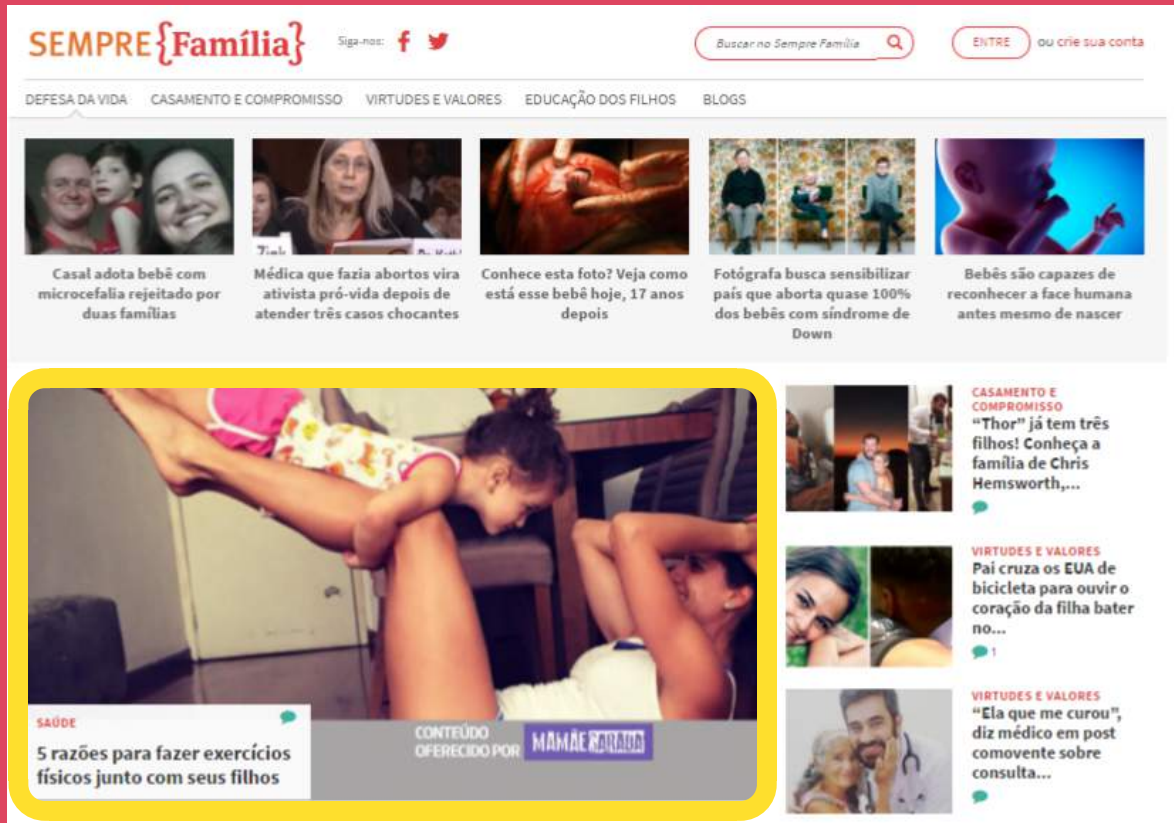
SEMPRE{Família}

Siga-nos:

Buscar no Sempre Família

ENTRE ou crie sua conta

DEFESA DA VIDA CASAMENTO E COMPROMISSO VIRTUDES E VALORES EDUCAÇÃO DOS FILHOS BLOGS

Casal adota bebê com microcefalia rejeitado por duas famílias

Médica que fazia abortos vira ativista pró-vida depois de atender três casos chocantes

Conhece esta foto? Veja como está esse bebê hoje, 17 anos depois

Fotógrafa busca sensibilizar país que aborta quase 100% dos bebês com síndrome de Down

Bebês são capazes de reconhecer a face humana antes mesmo de nascer

SAÚDE

5 razões para fazer exercícios físicos junto com seus filhos

CONTEÚDO OFERECIDO POR MAMÃE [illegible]

CASAMENTO E COMPROMISSO

"Thor" já tem três filhos! Conheça a família de Chris Hemsworth,...

VIRTUDES E VALORES

Pai cruza os EUA de bicicleta para ouvir o coração da filha bater no...

1

VIRTUDES E VALORES

"Ela que me curou", diz médico em post comovente sobre consulta...